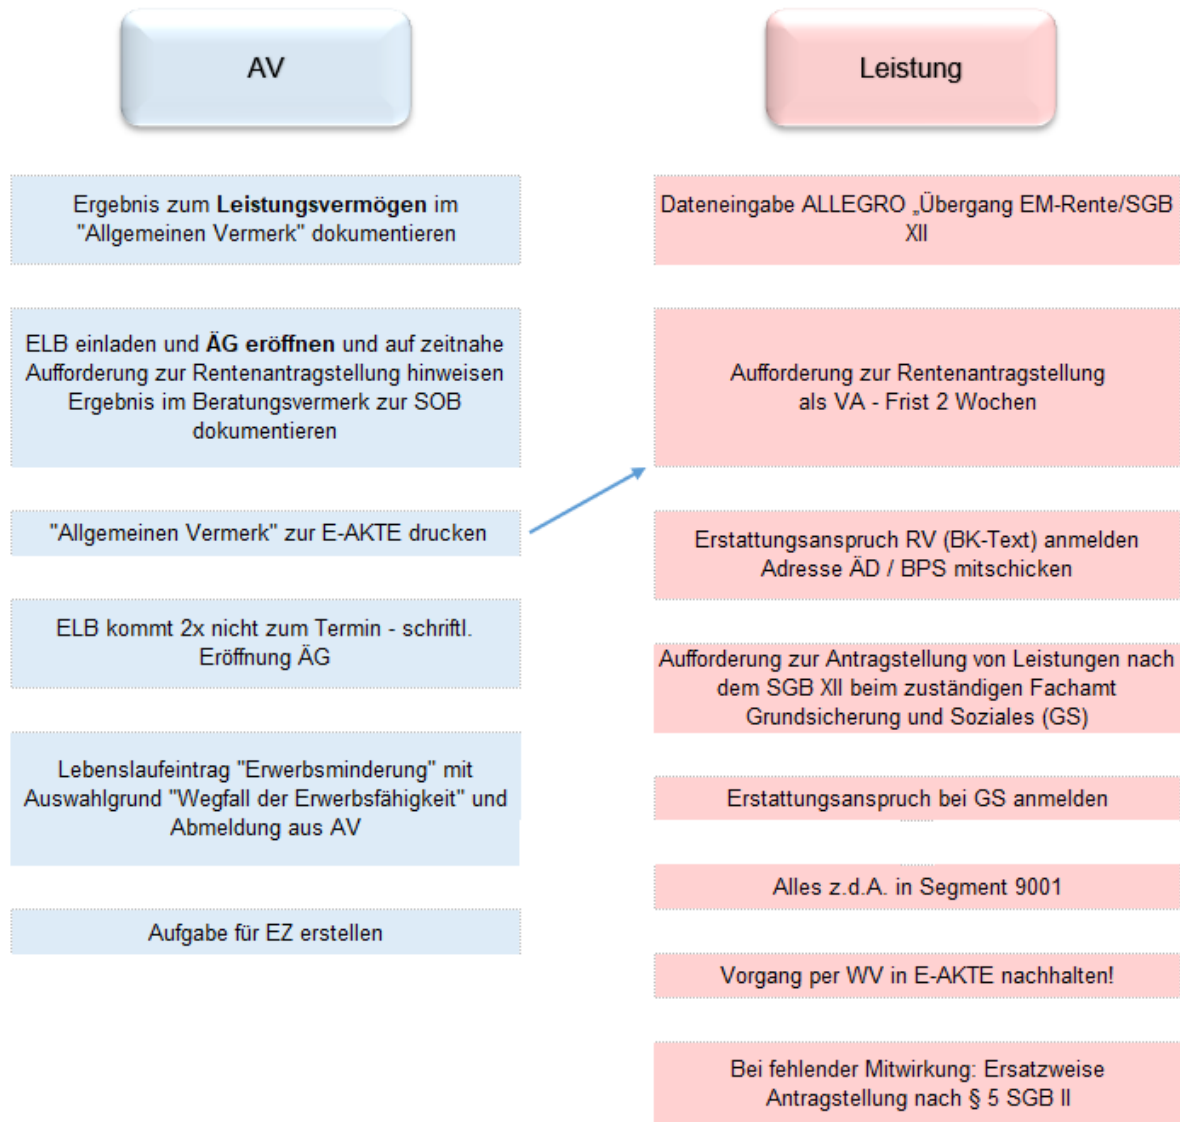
AV

Ergebnis zum **Leistungsvermögen** im "Allgemeinen Vermerk" dokumentieren

ELB einladen und **ÄG eröffnen** und auf zeitnahe Aufforderung zur Rentenantragstellung hinweisen Ergebnis im Beratungsvermerk zur SOB dokumentieren

"Allgemeinen Vermerk" zur E-AKTE drucken

ELB kommt 2x nicht zum Termin - schriftl. Eröffnung ÄG

Lebenslaufeintrag "Erwerbsminderung" mit Auswahlgrund "Wegfall der Erwerbsfähigkeit" und Abmeldung aus AV

Aufgabe für EZ erstellen

Leistung

Dateneingabe ALLEGRO „Übergang EM-Rente/SGB XII

Aufforderung zur Rentenantragstellung als VA - Frist 2 Wochen

Erstattungsanspruch RV (BK-Text) anmelden Adresse ÄD / BPS mitschicken

Aufforderung zur Antragstellung von Leistungen nach dem SGB XII beim zuständigen Fachamt Grundsicherung und Soziales (GS)

Erstattungsanspruch bei GS anmelden

Alles z.d.A. in Segment 9001

Vorgang per WV in E-AKTE nachhalten!

Bei fehlender Mitwirkung: Ersatzweise Antragstellung nach § 5 SGB II